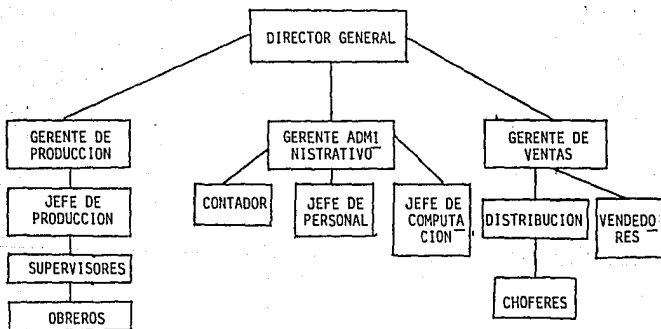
DIRECTOR GENERAL

GERENTE DE PRODUCCION

GERENTE ADMINISTRATIVO

GERENTE DE VENTAS

JEFE DE PRODUCCION

SUPERVISORES

OBREROS

CONTADOR

JEFE DE PERSONAL

JEFE DE COMPUTACION

DISTRIBUCION

CHOFERES

VENDEDORES